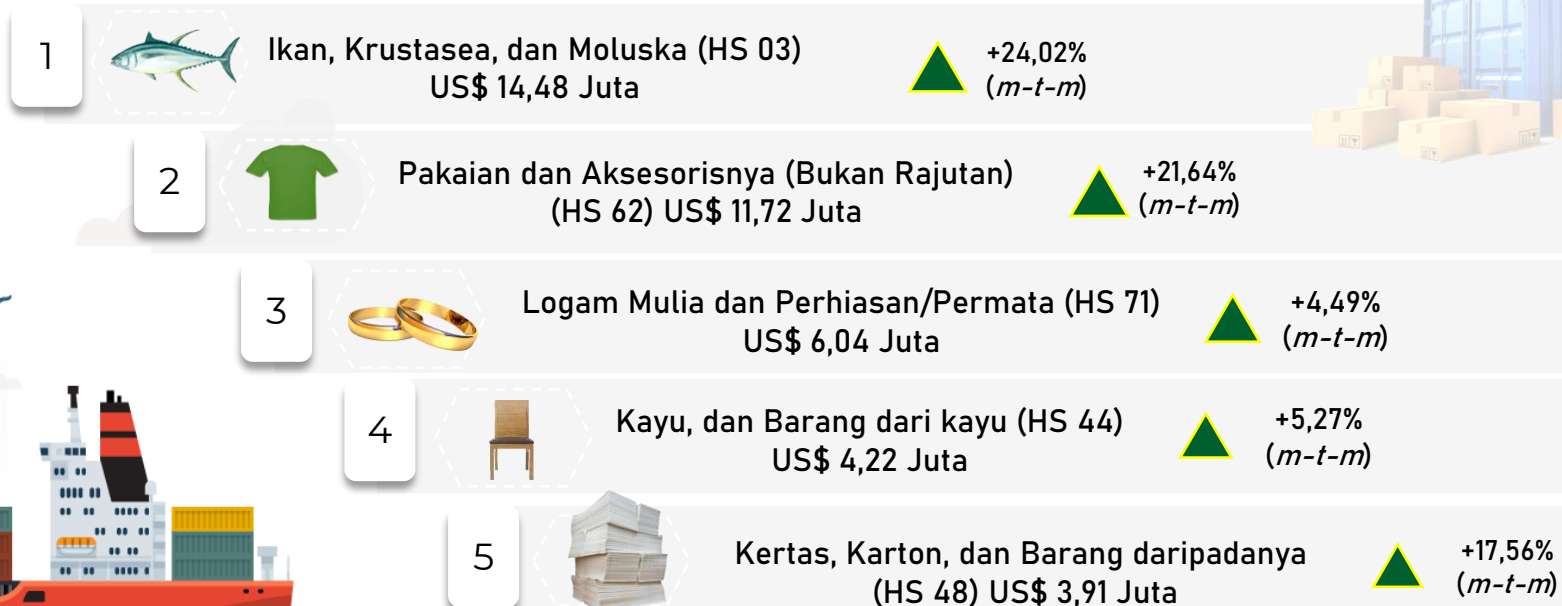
1

Ikan, Krustasea, dan Moluska (HS 03)
US$ 14,48 Juta

+24,02%
(*m-t-m*)

2

Pakaian dan Aksesorisnya (Bukan Rajutan)
(HS 62) US$ 11,72 Juta

+21,64%
(*m-t-m*)

3

Logam Mulia dan Perhiasan/Permata (HS 71)
US$ 6,04 Juta

+4,49%
(*m-t-m*)

4

Kayu, dan Barang dari kayu (HS 44)
US$ 4,22 Juta

+5,27%
(*m-t-m*)

5

Kertas, Karton, dan Barang daripadanya
(HS 48) US$ 3,91 Juta

+17,56%
(*m-t-m*)